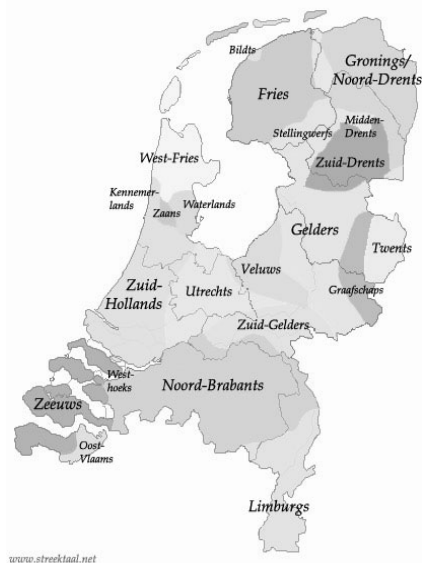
Bildts
Gronings/
Noord-Drents
Fries
Midden-
Drents
Stellingwerfs
Zuid-Drents
West-Fries
Kennemer-
lands
Zaans
Waterlands
Gelders
Twents
Zuid-
Hollands
Utrechts
Veluws
Graafschaps
Zuid-Gelders
West-
hoeks
Noord-Brabants
Zeeuws
Oost-
Vlaams
Limburgs
www.streektaal.net